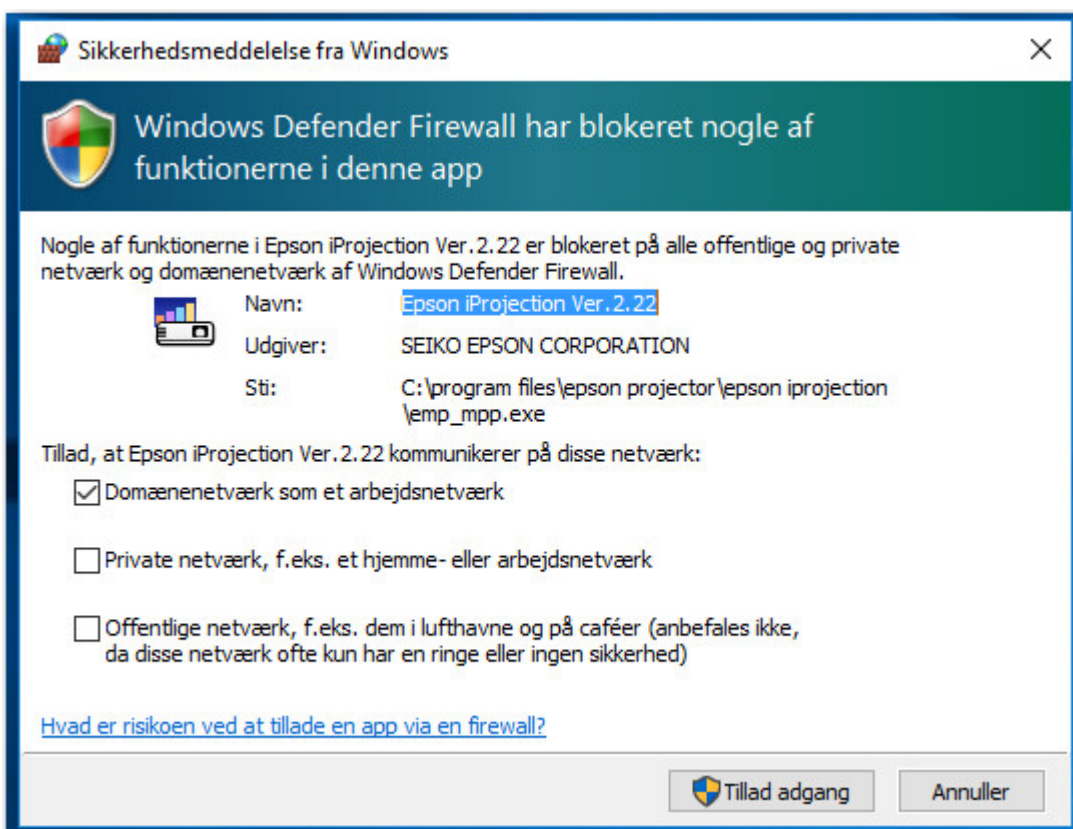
Sikkerhedsmeddelelse fra Windows

Windows Defender Firewall har blokeret nogle af funktionerne i denne app

Nogle af funktionerne i Epson iProjection Ver.2.22 er blokeret på alle offentlige og private netværk og domænenetværk af Windows Defender Firewall.

Navn: Epson iProjection Ver.2.22

Udgiver: SEIKO EPSON CORPORATION

Sti: C:\program files\epson projector\epson iprojection \emp_mpp.exe

Tillad, at Epson iProjection Ver.2.22 kommunikerer på disse netværk:

Domænenetværk som et arbejdsnetværk

Private netværk, f.eks. et hjemme- eller arbejdsnetværk

Offentlige netværk, f.eks. dem i lufthavne og på caféer (anbefales ikke, da disse netværk ofte kun har en ringe eller ingen sikkerhed)

Hvad er risikoen ved at tillade en app via en firewall?

Tillad adgang Annuller